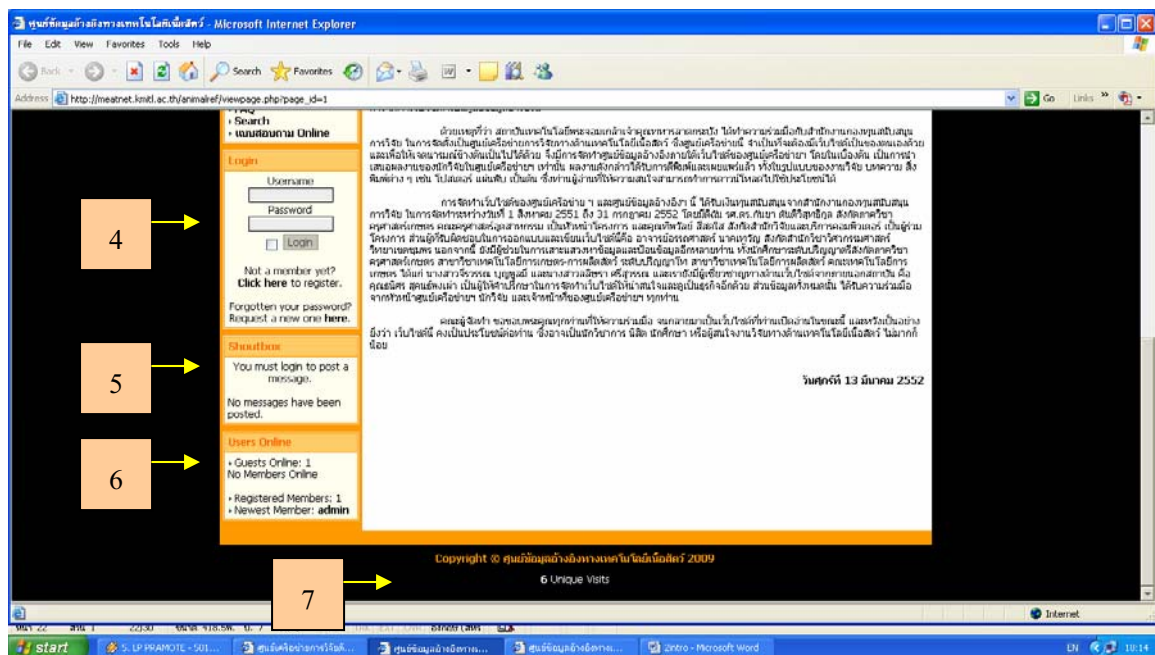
ศูนย์ข้อมูลอ้างอิงทางเทคโนโลยีเนื้อสัตว์ - Microsoft Internet Explorer

File Edit View Favorites Tools Help

Back Search Favorites

Address http://meatnet.kmitl.ac.th/animalref/viewpage.php?page_id=1

Go Links

• Search
• แบบสอบถาม Online

Login

Username

Password

Login

Not a member yet? Click here to register.

Forgotten your password? Request a new one here.

Shoutbox

You must login to post a message.

No messages have been posted.

Users Online

• Guests Online: 1
No Members Online

• Registered Members: 1
• Newest Member: admin

ด้วยเหตุที่ว่า สถาบันเทคโนโลยีพระจอมเกล้าเจ้าคุณทหารลาดกระบัง ได้ทำความร่วมมือกับสำนักงานกองทุนสนับสนุนการวิจัย ในการจัดตั้งเป็นศูนย์เครือข่ายการวิจัยทางด้านเทคโนโลยีเนื้อสัตว์ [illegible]

การจัดทำเว็บไซต์ของศูนย์เครือข่าย ฯ และศูนย์ข้อมูลอ้างอิง ฯ นี้ ได้รับเงินทุนสนับสนุนจากสำนักงานกองทุนสนับสนุนการวิจัย ในการจัดทำระหว่างวันที่ 1 สิงหาคม 2551 ถึง 31 กรกฎาคม 2552 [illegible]

คณะผู้จัดทำ ขอขอบคุณทุกท่านที่ให้ความร่วมมือ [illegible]

วันศุกร์ที่ 13 มีนาคม 2552

Copyright © ศูนย์ข้อมูลอ้างอิงทางเทคโนโลยีเนื้อสัตว์ 2009

6 Unique Visits

4

5

6

7

Internet

start

S. LP PRAMOTE - 501...

ศูนย์เครือข่ายการวิจัย...

ศูนย์ข้อมูลอ้างอิงทาง...

ศูนย์ข้อมูลอ้างอิงทาง...

2intro - Microsoft Word

EN 10:14